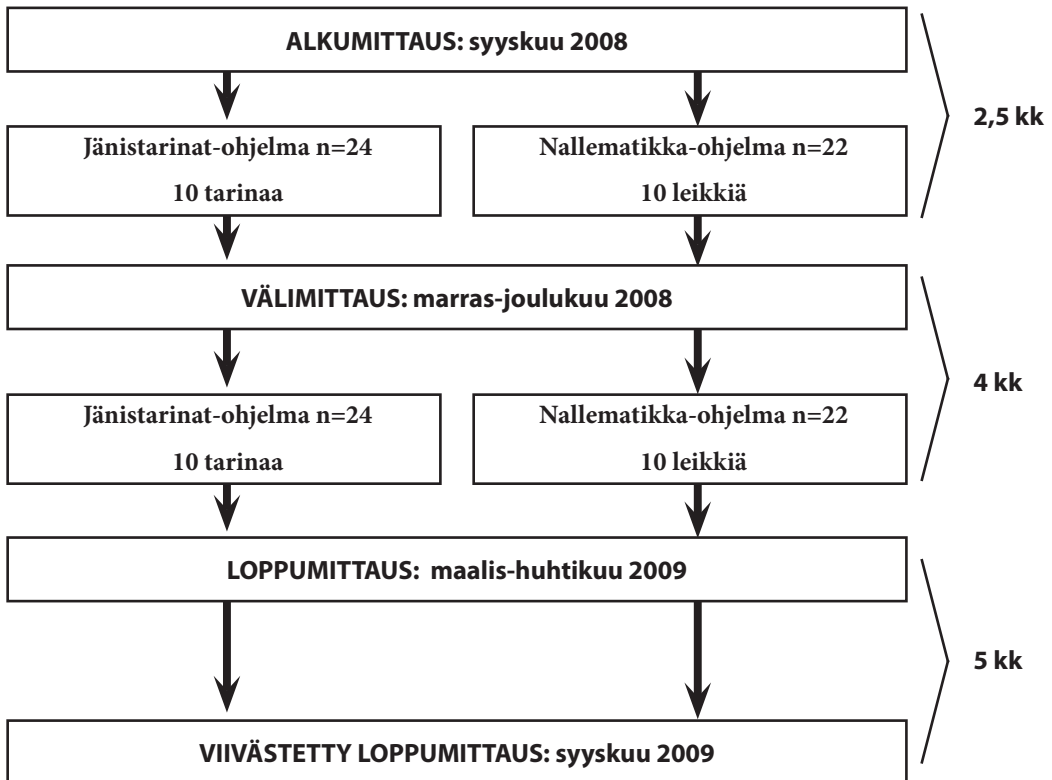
ALKUMITTAUS: syyskuu 2008

Jänistarinat-ohjelma n=24
10 tarinaa

Nallematikka-ohjelma n=22
10 leikkiä

2,5 kk

VÄLIMITTAUS: marras-joulukuu 2008

Jänistarinat-ohjelma n=24
10 tarinaa

Nallematikka-ohjelma n=22
10 leikkiä

4 kk

LOPPUMITTAUS: maalis-huhtikuu 2009

5 kk

VIIVÄSTETTY LOPPUMITTAUS: syyskuu 2009